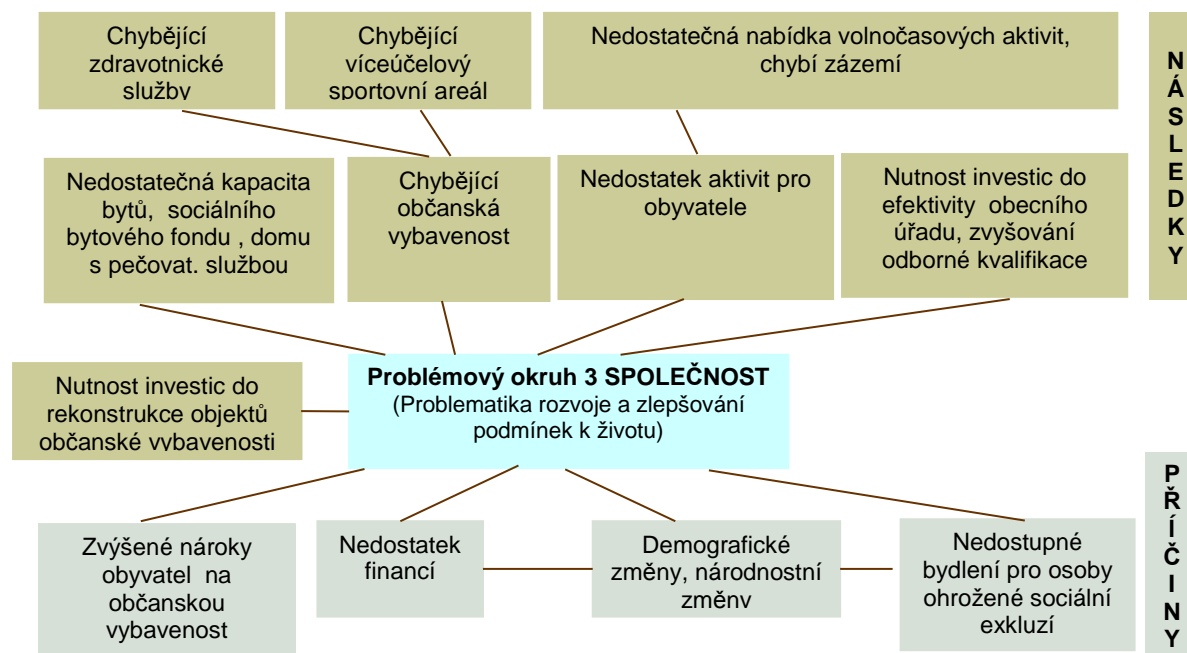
Chybějící zdravotnické služby

Chybějící víceúčelový sportovní areál

Nedostatečná nabídka volnočasových aktivit, chybí zázemí

N
Á
S
L
E
D
K
Y

Nedostatečná kapacita bytů, sociálního bytového fondu , domu s pečovat. službou

Chybějící občanská vybavenost

Nedostatek aktivit pro obyvatele

Nutnost investic do efektivity obecního úřadu, zvyšování odborné kvalifikace

Nutnost investic do rekonstrukce objektů občanské vybavenosti

**Problémový okruh 3 SPOLEČNOST**
(Problematika rozvoje a zlepšování podmínek k životu)

P
Ř
Í
Č
I
N
Y

Zvýšené nároky obyvatel na občanskou vybavenost

Nedostatek financí

Demografické změny, národnostní změny

Nedostupné bydlení pro osoby ohrožené sociální exkluzí